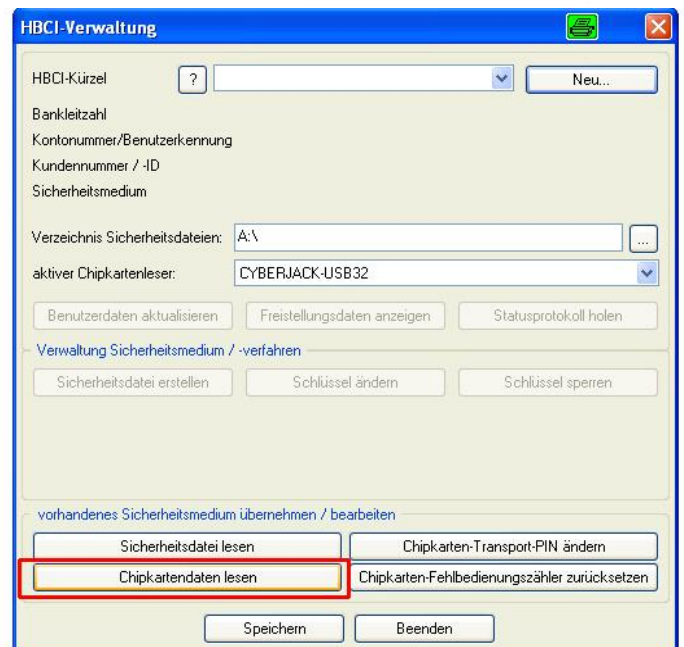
HBCI-Verwaltung

HBCI-Kürzel ? Neu...

Bankleitzahl

Kontonummer/Benutzerkennung

Kundennummer / -ID

Sicherheitsmedium

Verzeichnis Sicherheitsdateien: A:\ ...

aktiver Chipkartenleser: CYBERJACK-USB32

Benutzerdaten aktualisieren | Freistellungsdaten anzeigen | Statusprotokoll holen

Verwaltung Sicherheitsmedium / -verfahren

Sicherheitsdatei erstellen | Schlüssel ändern | Schlüssel sperren

vorhandenes Sicherheitsmedium übernehmen / bearbeiten

Sicherheitsdatei lesen | Chipkarten-Transport-PIN ändern

Chipkartendaten lesen | Chipkarten-Fehlbedienungszähler zurücksetzen

Speichern | Beenden